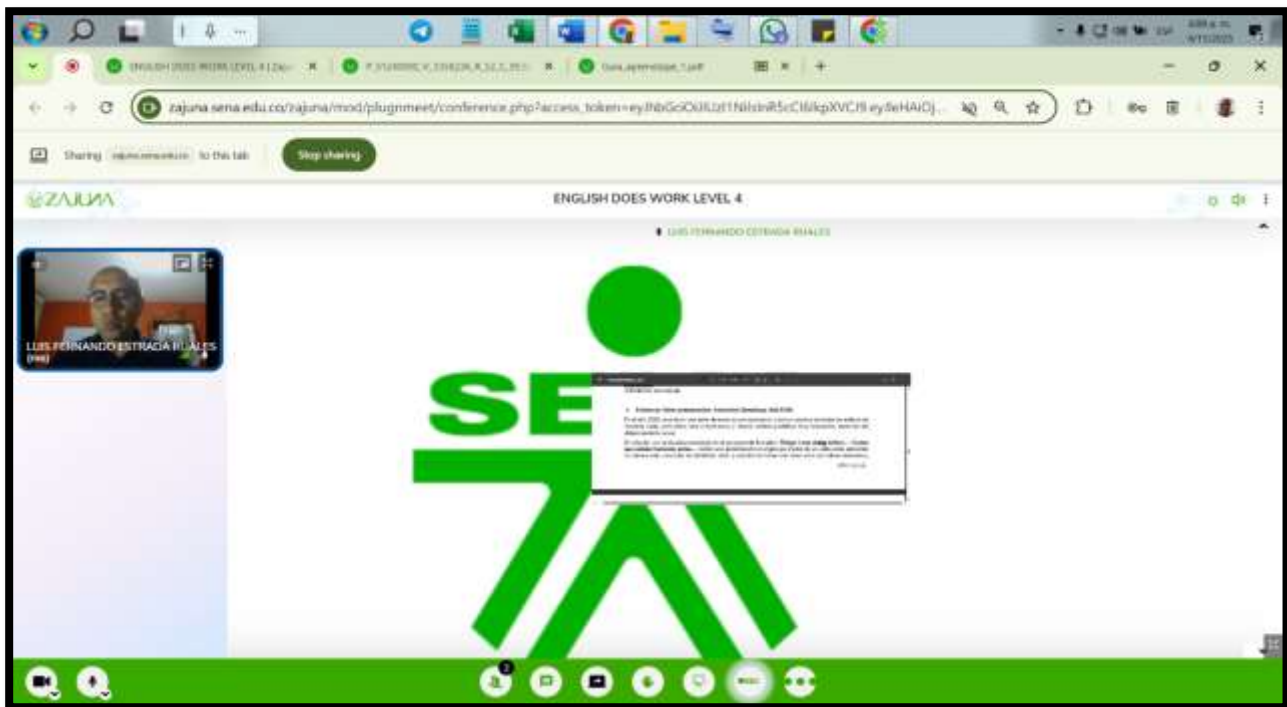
ENGLISH DOES WORK LEVEL 4 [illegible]

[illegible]

Guia_aprendizaje_1.pdf

zajuna.sena.edu.co/zajuna/mod/plugnmeet/conference.php?access_token=eyJhbGciOiJIUzI1NiIsInR5cCI6IkpXVCJ9.eyJleHAiOj...

Sharing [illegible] to this tab

Stop sharing

ZAJUNA

ENGLISH DOES WORK LEVEL 4

LUIS FERNANDO ESTRADA RUALES

LUIS FERNANDO ESTRADA RUALES (me)

SE

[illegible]

2